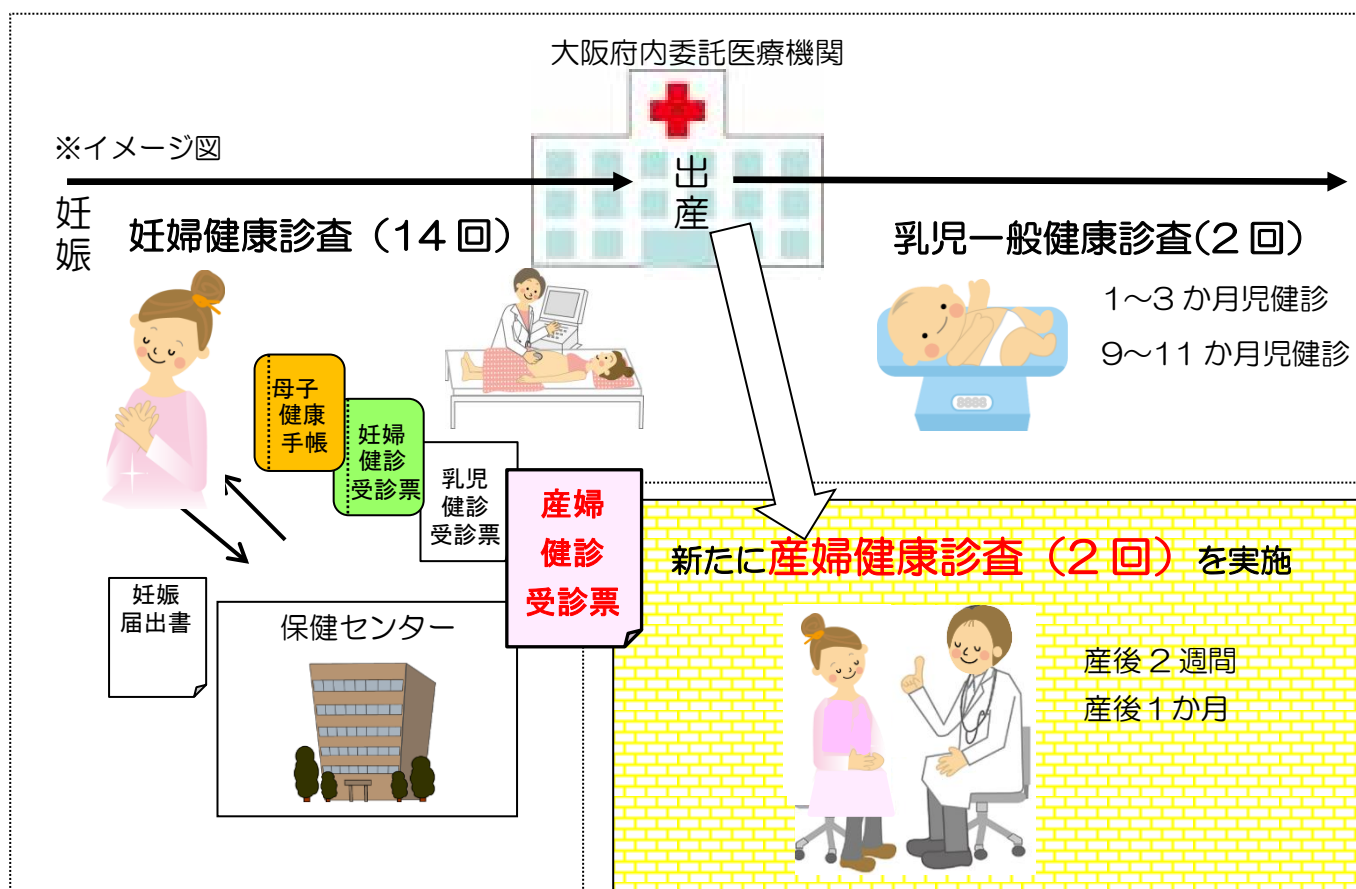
大阪府内委託医療機関

※イメージ図

出産

妊娠

妊婦健康診査（14 回）

乳児一般健康診査(2 回)

1～3 か月児健診

9～11 か月児健診

8888

母子健康手帳

妊婦健診受診票

乳児健診受診票

産婦健診受診票

妊娠届出書

保健センター

新たに産婦健康診査（2 回）を実施

産後 2 週間

産後 1 か月